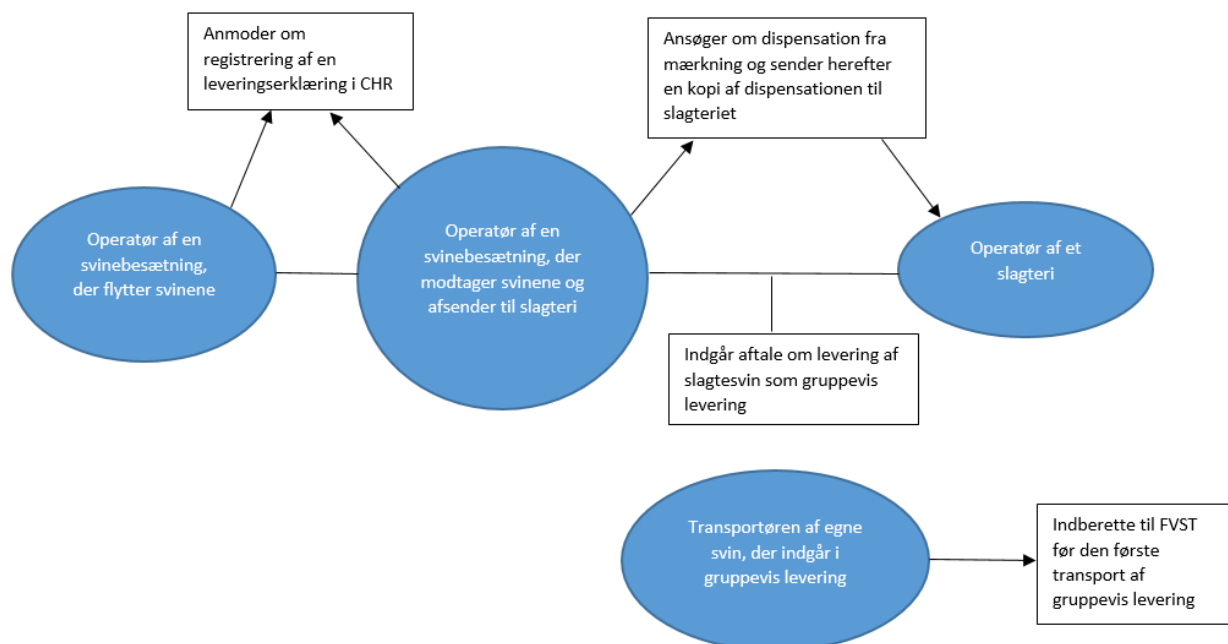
Anmoder om registrering af en leveringserklæring i CHR

Ansøger om dispensation fra mærkning og sender herefter en kopi af dispensationen til slagteriet

Operatør af en svinebesætning, der flytter svinene

Operatør af en svinebesætning, der modtager svinene og afsender til slagteri

Operatør af et slagteri

Indgår aftale om levering af slagtesvin som gruppevis levering

Transportøren af egne svin, der indgår i gruppevis levering

Indberette til FVST før den første transport af gruppevis levering